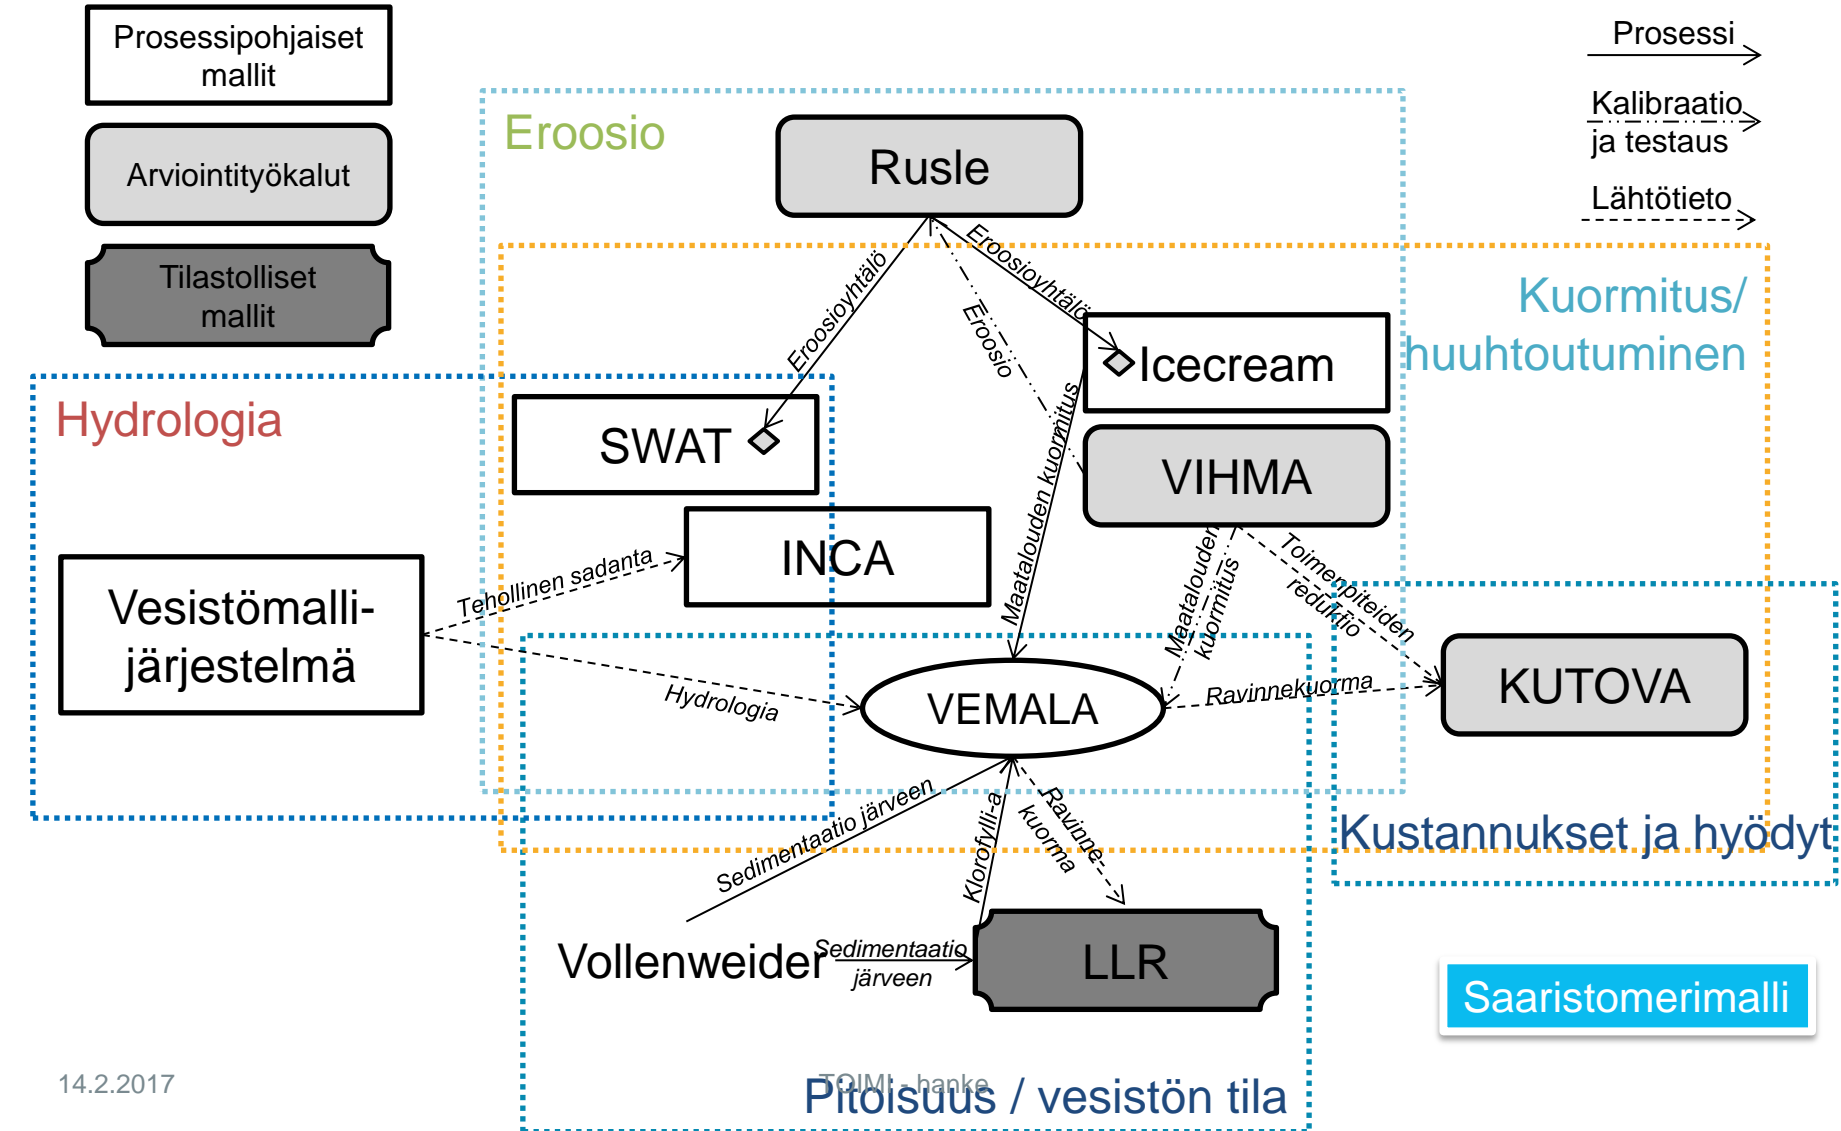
Prosessipohjaiset mallit

Arviointityökalut

Tilastolliset mallit

Prosessi

Kalibraatio ja testaus

Lähtötieto

Eroosio

Rusle

Kuormitus/ huuhtoutuminen

Eroosioyhtälö

Eroosioyhtälö

Eroosio

Icecream

Hydrologia

SWAT

VIHMA

INCA

Maatalouden kuormitus

Maatalouden kuormitus

Toimenpiteiden reduktio

Vesistömalli-järjestelmä

Tehollinen sadanta

Hydrologia

VEMALA

Ravinnekuorma

KUTOVA

Kustannukset ja hyödyt

Sedimentaatio järveen

Klorofylli-a

Ravinne-kuorma

Vollenweider

Sedimentaatio järveen

LLR

Saaristomerimalli

14.2.2017

TOIMI - hanke

Pitoisuus / vesistön tila